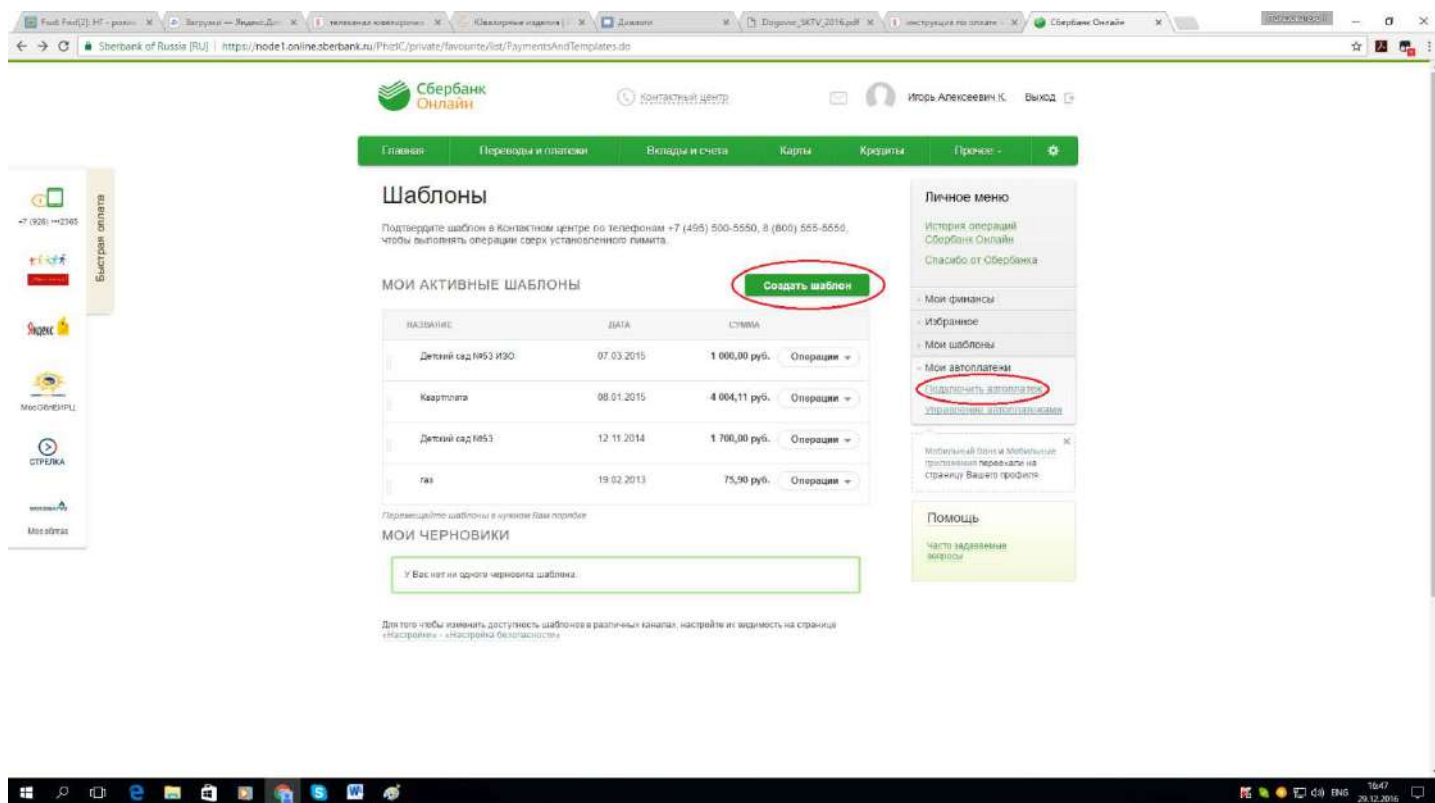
Sberbank of Russia [RU] | https://node1.online.sberbank.ru/PhizIC/private/favourite/list/PaymentsAndTemplates.do

Сбербанк Онлайн

Контактный центр

Игорь Алексеевич К. Выход

Главная | Переводы и платежи | Вклады и счета | Карты | Кредиты | Прочее

Быстрая оплата

+7 (928) •••2365

Яндекс

МосОблЕИРЦ

СТРЕЛКА

Мосэнерго

Шаблоны

Подтвердите шаблон в Контактном центре по телефонам +7 (495) 500-5550, 8 (800) 555-5550, чтобы выполнять операции сверх установленного лимита.

МОИ АКТИВНЫЕ ШАБЛОНЫ

Создать шаблон

| НАЗВАНИЕ | ДАТА | СУММА | |
|---|---|---|---|
| Детский сад №53 ИЗО | 07.03.2015 | 1 000,00 руб. | Операции |
| Квартплата | 08.01.2015 | 4 004,11 руб. | Операции |
| Детский сад №53 | 12.11.2014 | 1 700,00 руб. | Операции |
| газ | 19.02.2013 | 75,90 руб. | Операции |

Перемещайте шаблоны в нужном Вам порядке

МОИ ЧЕРНОВИКИ

У Вас нет ни одного черновика шаблона.

Для того чтобы изменять доступность шаблонов в различных каналах, настройте их видимость на странице «Настройки» - «Настройка безопасности»

Личное меню

История операций Сбербанк Онлайн

Спасибо от Сбербанка

Мои финансы

Избранное

Мои шаблоны

Мои автоплатежи

Подключить автоплатеж

Управление автоплатежами

Мобильный банк и Мобильные приложения переехали на страницу Вашего профиля

Помощь

Часто задаваемые вопросы

ENG 16:47 29.12.2016